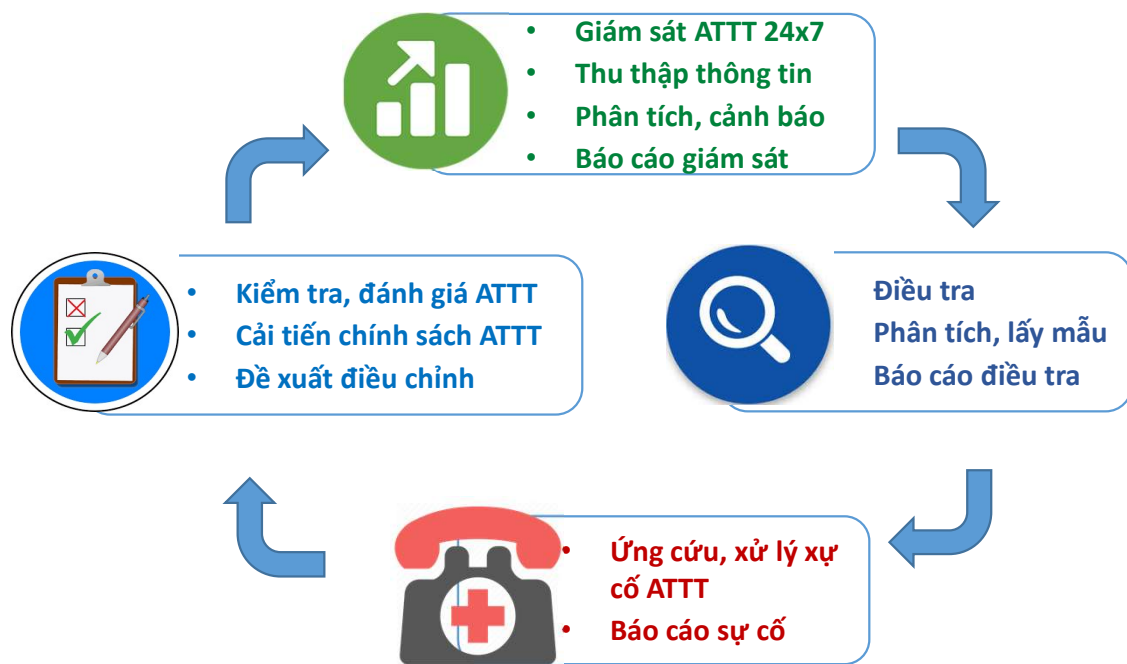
- Giám sát ATTT 24x7
- Thu thập thông tin
- Phân tích, cảnh báo
- Báo cáo giám sát

Điều tra
Phân tích, lấy mẫu
Báo cáo điều tra

- Ứng cứu, xử lý xự cố ATTT
- Báo cáo sự cố

- Kiểm tra, đánh giá ATTT
- Cải tiến chính sách ATTT
- Đề xuất điều chỉnh